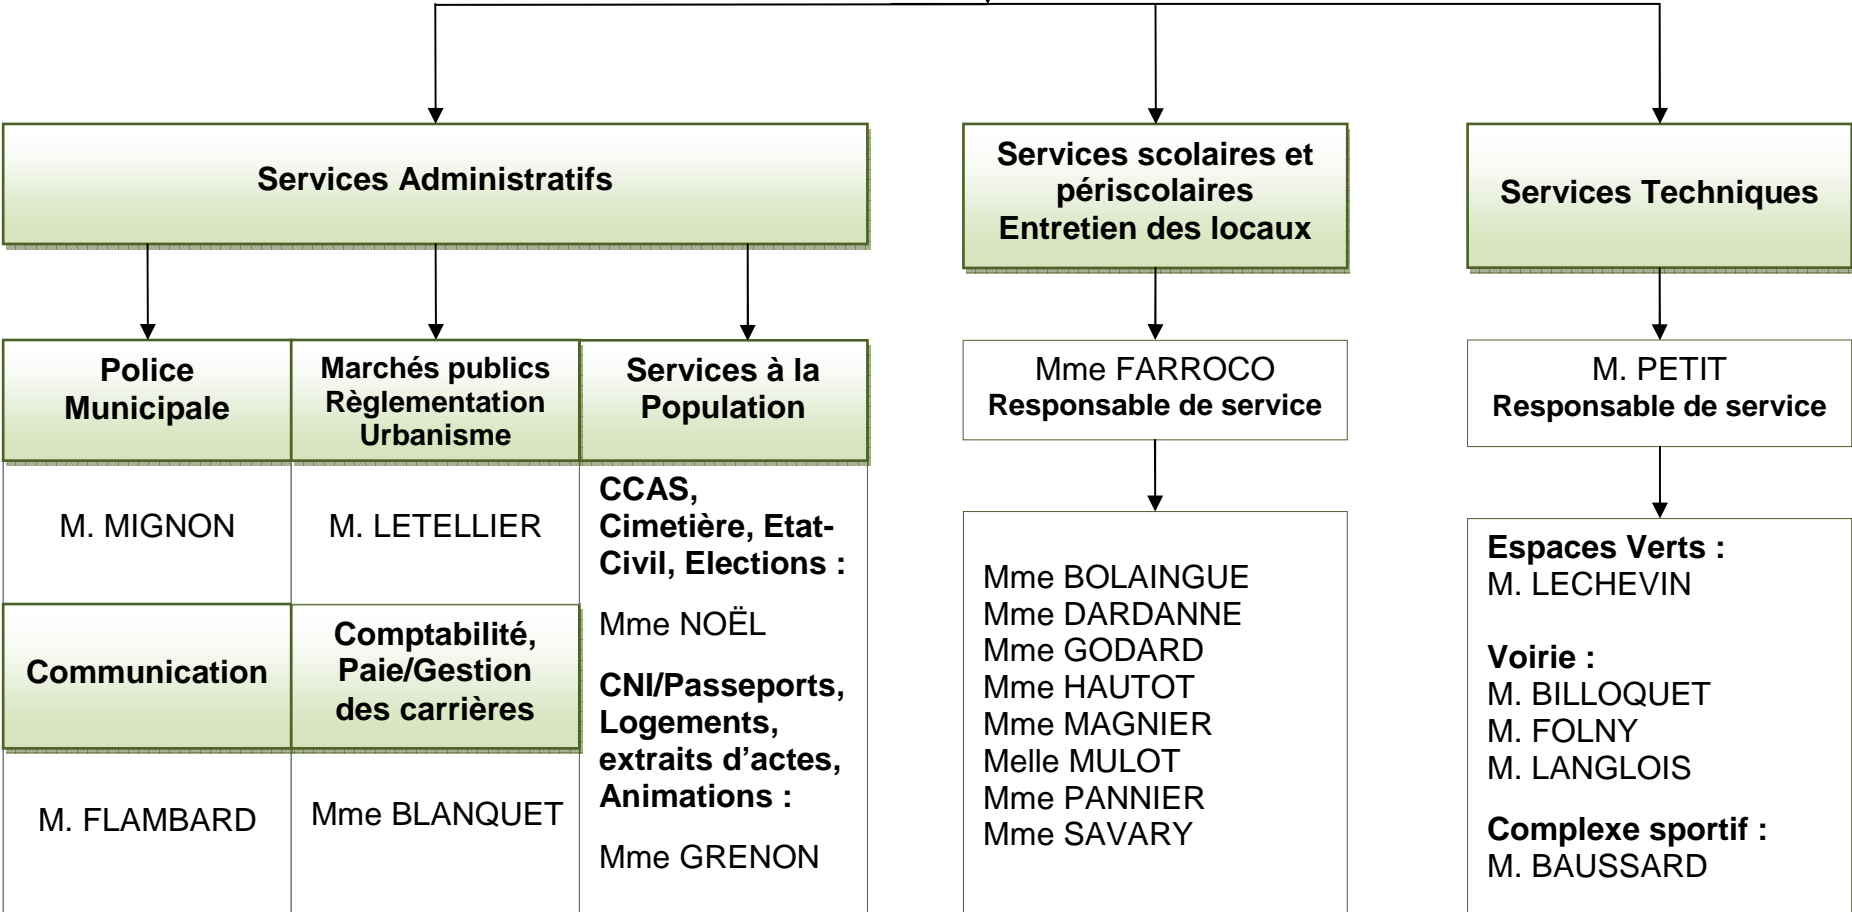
Services Administratifs

Police Municipale

M. MIGNON

Marchés publics Règlementation Urbanisme

M. LETELLIER

Services à la Population

CCAS, Cimetière, Etat-Civil, Elections :

Mme NOËL

CNI/Passeports, Logements, extraits d'actes, Animations :

Mme GRENON

Communication

M. FLAMBARD

Comptabilité, Paie/Gestion des carrières

Mme BLANQUET

Services scolaires et périscolaires Entretien des locaux

Mme FARROCO
Responsable de service

Mme BOLAINGUE
Mme DARDANNE
Mme GODARD
Mme HAUTOT
Mme MAGNIER
Melle MULOT
Mme PANNIER
Mme SAVARY

Services Techniques

M. PETIT
Responsable de service

Espaces Verts :
M. LECHEVIN

Voirie :
M. BILLOQUET
M. FOLNY
M. LANGLOIS

Complexe sportif :
M. BAUSSARD